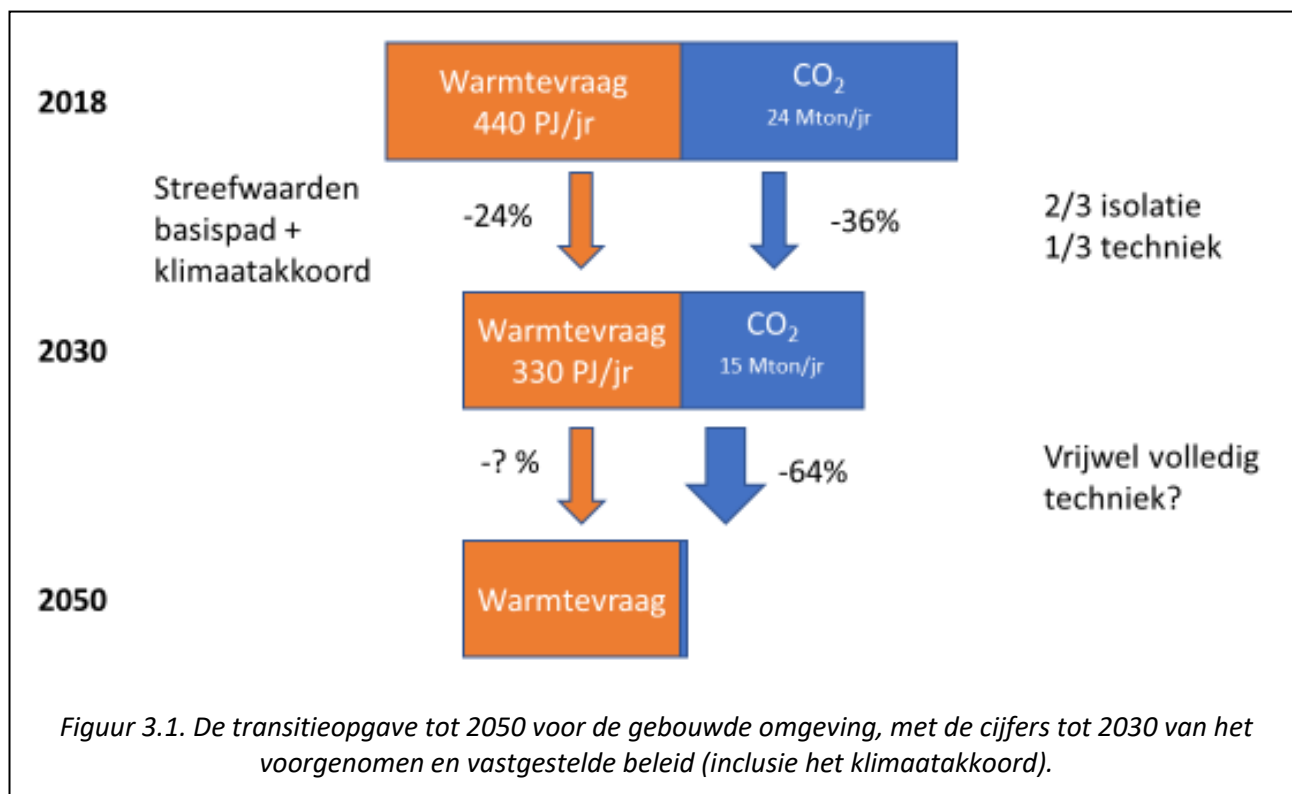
2018

Warmtevraag 440 PJ/jr

$CO_2$ 24 Mton/jr

Streefwaarden basispad + klimaatakkoord

-24%

-36%

2/3 isolatie
1/3 techniek

2030

Warmtevraag 330 PJ/jr

$CO_2$ 15 Mton/jr

-? %

-64%

Vrijwel volledig techniek?

2050

Warmtevraag

Figuur 3.1. De transitieopgave tot 2050 voor de gebouwde omgeving, met de cijfers tot 2030 van het voorgenomen en vastgestelde beleid (inclusie het klimaatakkoord).